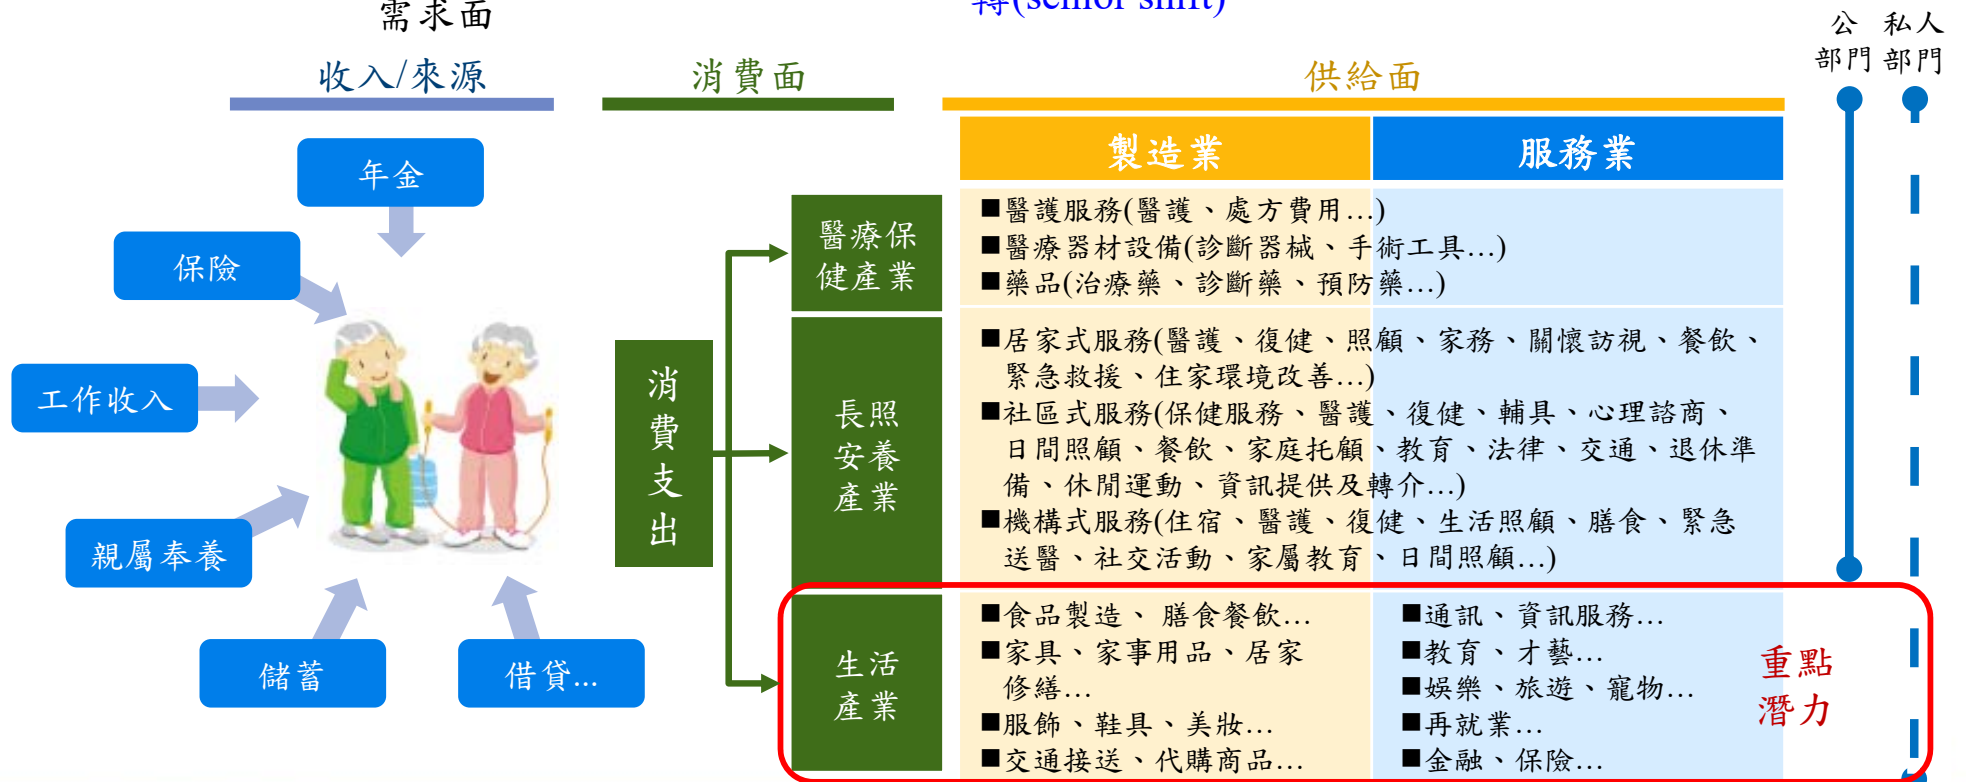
需求面

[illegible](senior shift)

公部門 私人部門

收入/來源

消費面

供給面

製造業

服務業

年金

保險

工作收入

親屬奉養

儲蓄

借貸...

消費支出

醫療保健產業

■醫護服務(醫護、處方費用...)
■醫療器材設備(診斷器械、手術工具...)
■藥品(治療藥、診斷藥、預防藥...)

長照安養產業

■居家式服務(醫護、復健、照顧、家務、關懷訪視、餐飲、緊急救援、住家環境改善...)
■社區式服務(保健服務、醫護、復健、輔具、心理諮商、日間照顧、餐飲、家庭托顧、教育、法律、交通、退休準備、休閒運動、資訊提供及轉介...)
■機構式服務(住宿、醫護、復健、生活照顧、膳食、緊急送醫、社交活動、家屬教育、日間照顧...)

生活產業

■食品製造、膳食餐飲...
■家具、家事用品、居家修繕...
■服飾、鞋具、美妝...
■交通接送、代購商品...

■通訊、資訊服務...
■教育、才藝...
■娛樂、旅遊、寵物...
■再就業...
■金融、保險...

重點潛力